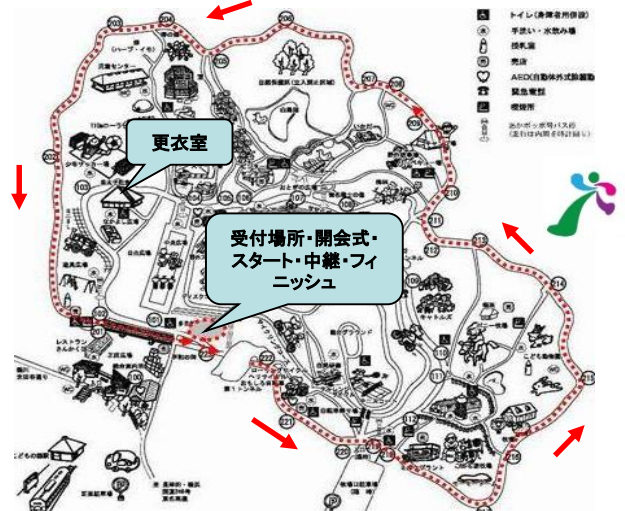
更衣室

受付場所・開会式・スタート・中継・フィニッシュ

トイレ(身障者用併設)
手洗い・水飲み場
授乳室
売店
AED(自動体外式除細動器)
緊急電話
喫煙所

レストラン
(ハーブ・イモ)
民族センター
自然保護区
中央広場
第1トンネル